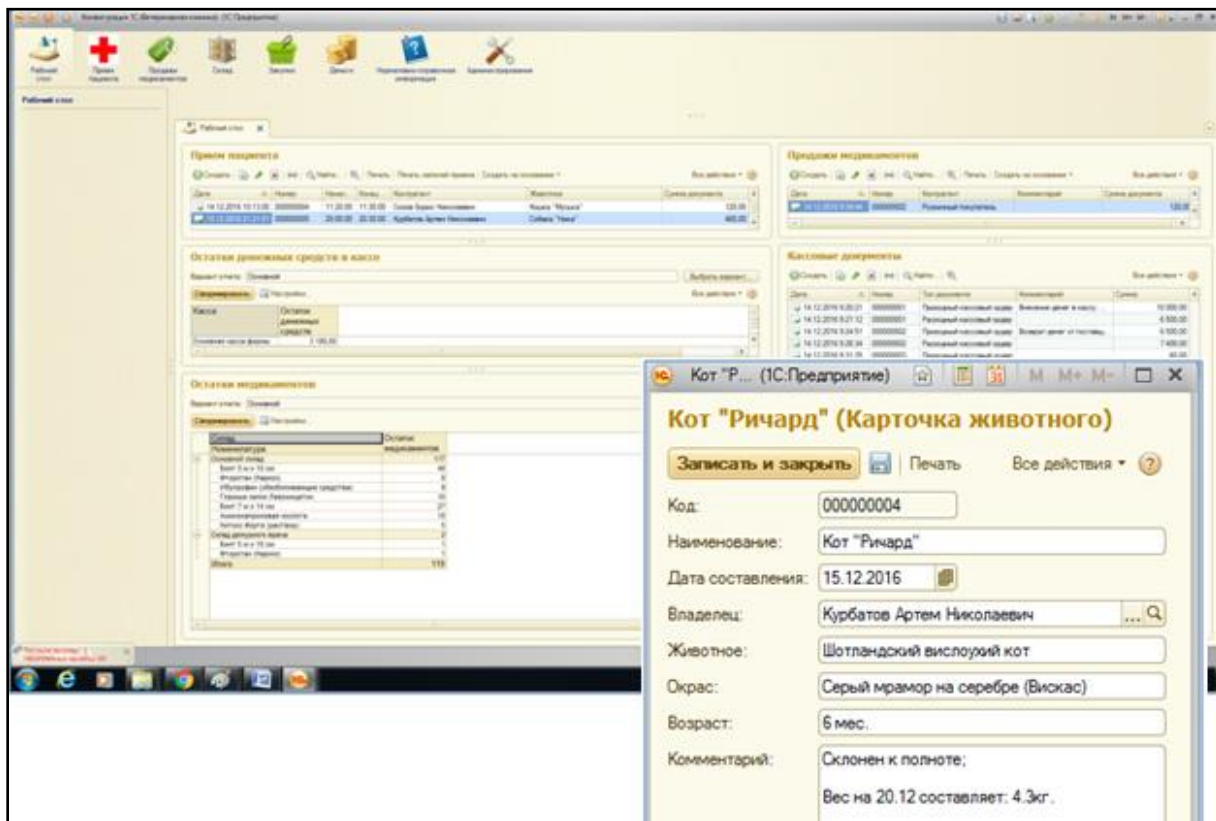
Кот "Р... (1С:Предприятие)

M M+ M-

Кот "Ричард" (Карточка животного)

Записать и закрыть

Печать

Все действия ▾

?

Код: 000000004

Наименование: Кот "Ричард"

Дата составления: 15.12.2016

Владелец: Курбатов Артем Николаевич

Животное: Шотландский вислоухий кот

Окрас: Серый мрамор на серебре (Вискас)

Возраст: 6 мес.

Комментарий: Склонен к полноте;

Вес на 20.12 составляет: 4.3кг.

Рабочий стол

Прием пациента

Продажи медикаментов

Остатки денежных средств в кассе

Кассовые документы

Остатки медикаментов

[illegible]